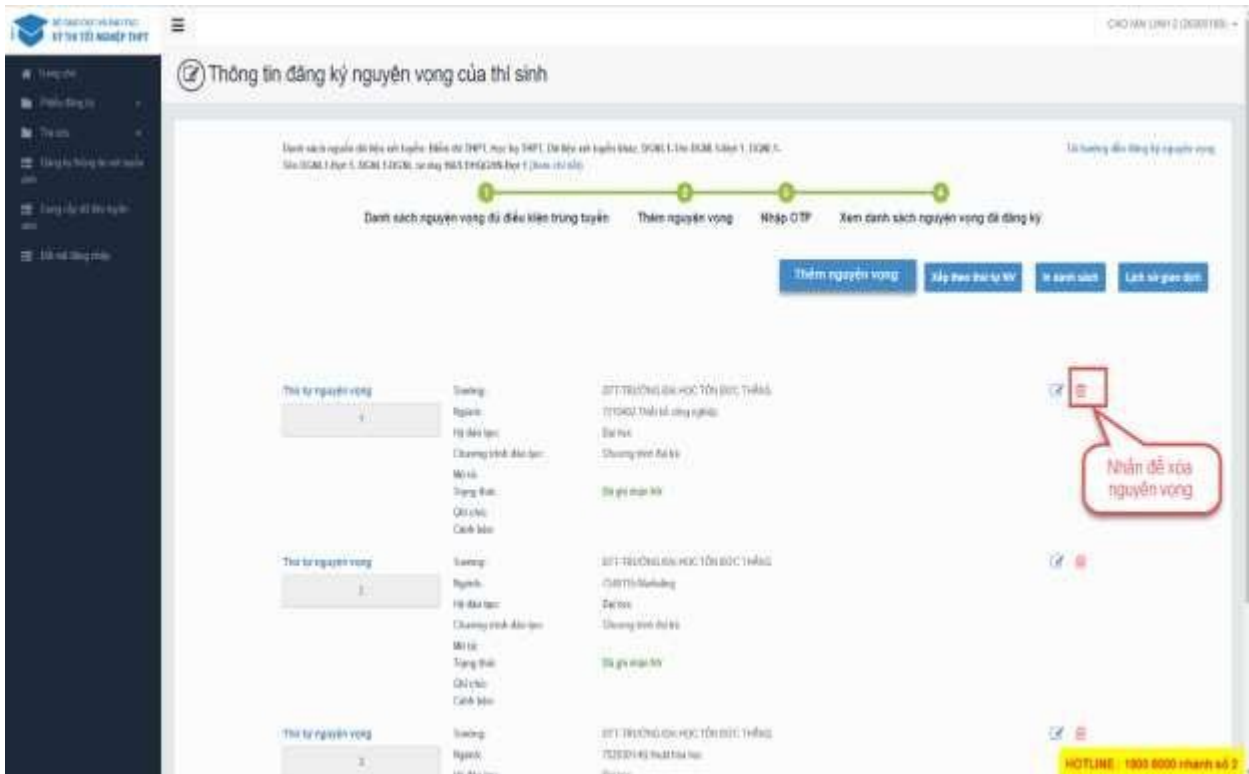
BỘ GIÁO DỤC VÀ ĐÀO TẠO
KỲ THI TỐT NGHIỆP THPT

CAO VAN LINH 2 ([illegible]) ▾

Trang chủ
Phiếu đăng ký
Thí sinh
Đăng ký thông tin xét tuyển sinh
Đăng ký đổi thông tin tuyển sinh
Đổi mật đăng nhập

Thông tin đăng ký nguyện vọng của thí sinh

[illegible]

Tài hướng dẫn đăng ký nguyện vọng

1 Danh sách nguyện vọng đủ điều kiện trúng tuyển
2 Thêm nguyện vọng
3 Nhập OTP
4 Xem danh sách nguyện vọng đã đăng ký

Thêm nguyện vọng
Xếp theo thứ tự NV
In danh sách
Lịch sử giao dịch

Thứ tự nguyện vọng
1
Trường: DTT-TRƯỜNG ĐẠI HỌC TÔN ĐỨC THẮNG
Ngành: 7210402 Thiết kế công nghiệp
Hệ đào tạo: Đại học
Chương trình đào tạo: Chương trình đại trà
Mô tả:
Trạng thái: Đã ghi nhận NV
Ghi chú:
Cảnh báo:

Nhấn để xóa nguyện vọng

Thứ tự nguyện vọng
2
Trường: DTT-TRƯỜNG ĐẠI HỌC TÔN ĐỨC THẮNG
Ngành: 7340115 Marketing
Hệ đào tạo: Đại học
Chương trình đào tạo: Chương trình đại trà
Mô tả:
Trạng thái: Đã ghi nhận NV
Ghi chú:
Cảnh báo:

Thứ tự nguyện vọng
3
Trường: DTT-TRƯỜNG ĐẠI HỌC TÔN ĐỨC THẮNG
Ngành: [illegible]
Hệ đào tạo: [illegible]

HOTLINE: 1900 8000 nhánh số 2